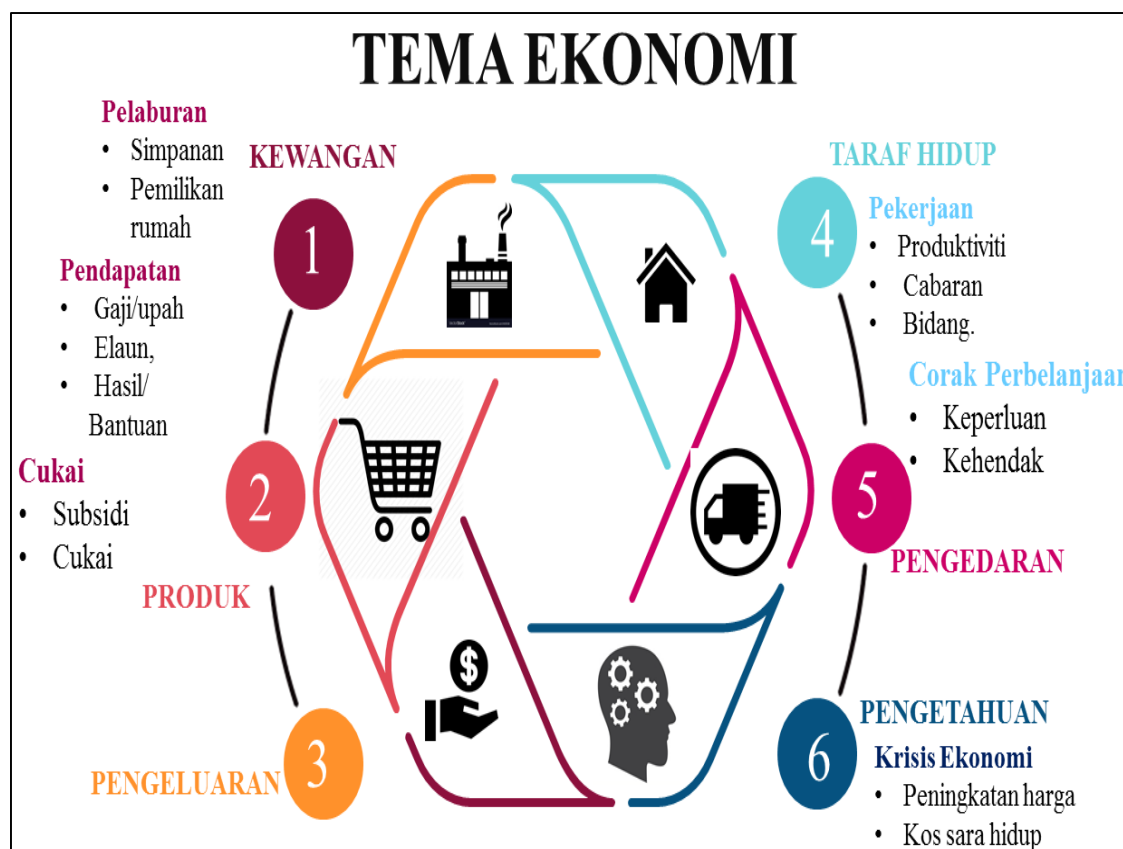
TEMA EKONOMI

Pelaburan
• Simpanan
• Pemilikan rumah

Pendapatan
• Gaji/upah
• Elaun,
• Hasil/ Bantuan

Cukai
• Subsidi
• Cukai

KEWANGAN

1

2

PRODUK

3

PENGELUARAN

TARAF HIDUP

4

Pekerjaan
• Produktiviti
• Cabaran
• Bidang.

Corak Perbelanjaa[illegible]
• Keperluan
• Kehendak

5

PENGEDARAN

6

PENGETAHUAN

Krisis Ekonomi
• Peningkatan harga
• Kos sara hidup